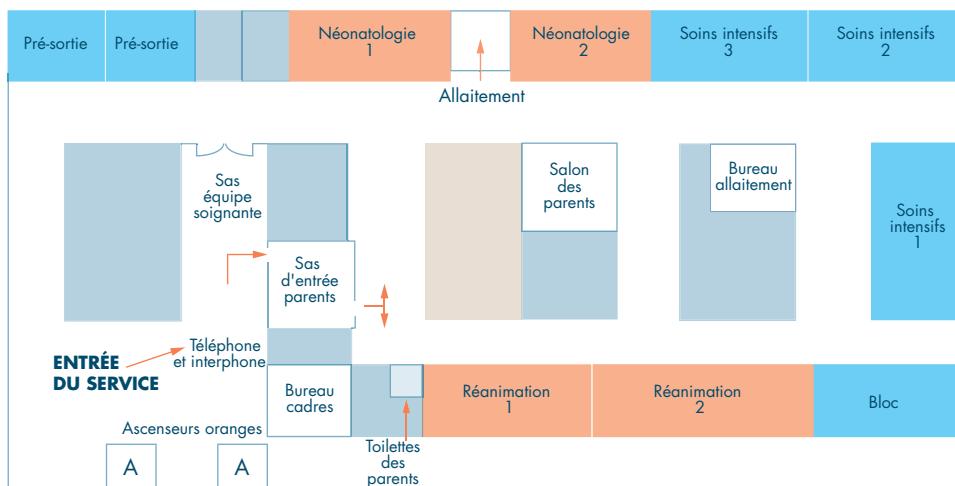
Pré-sortie
Pré-sortie
Néonatologie 1
Néonatologie 2
Soins intensifs 3
Soins intensifs 2
Allaitement
Sas équipe soignante
Salon des parents
Bureau allaitement
Soins intensifs 1
Sas d'entrée parents
ENTRÉE DU SERVICE
Téléphone et interphone
Bureau cadres
Réanimation 1
Réanimation 2
Bloc
Ascenseurs oranges
A
A
Toilettes des parents